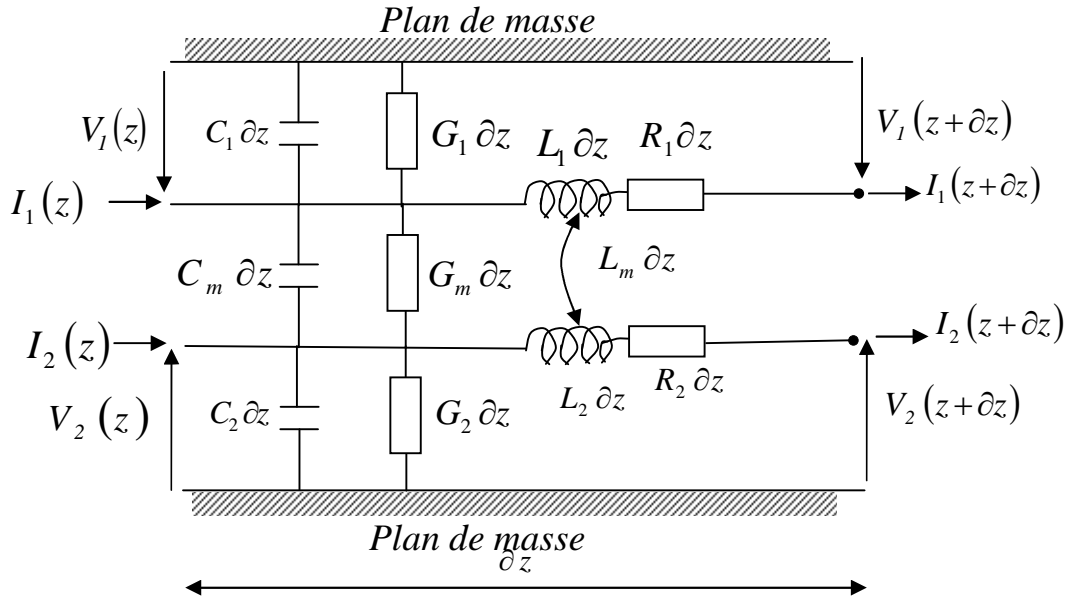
Plan de masse

$V_1(z)$

$C_1\,\partial z$

$G_1\,\partial z$

$L_1\,\partial z$

$R_1\partial z$

$V_1(z+\partial z)$

$I_1(z)$

$I_1(z+\partial z)$

$C_m\,\partial z$

$G_m\,\partial z$

$L_m\,\partial z$

$I_2(z)$

$I_2(z+\partial z)$

$L_2\,\partial z$

$R_2\,\partial z$

$V_2(z)$

$C_2\partial z$

$G_2\,\partial z$

$V_2(z+\partial z)$

Plan de masse

$\partial z$